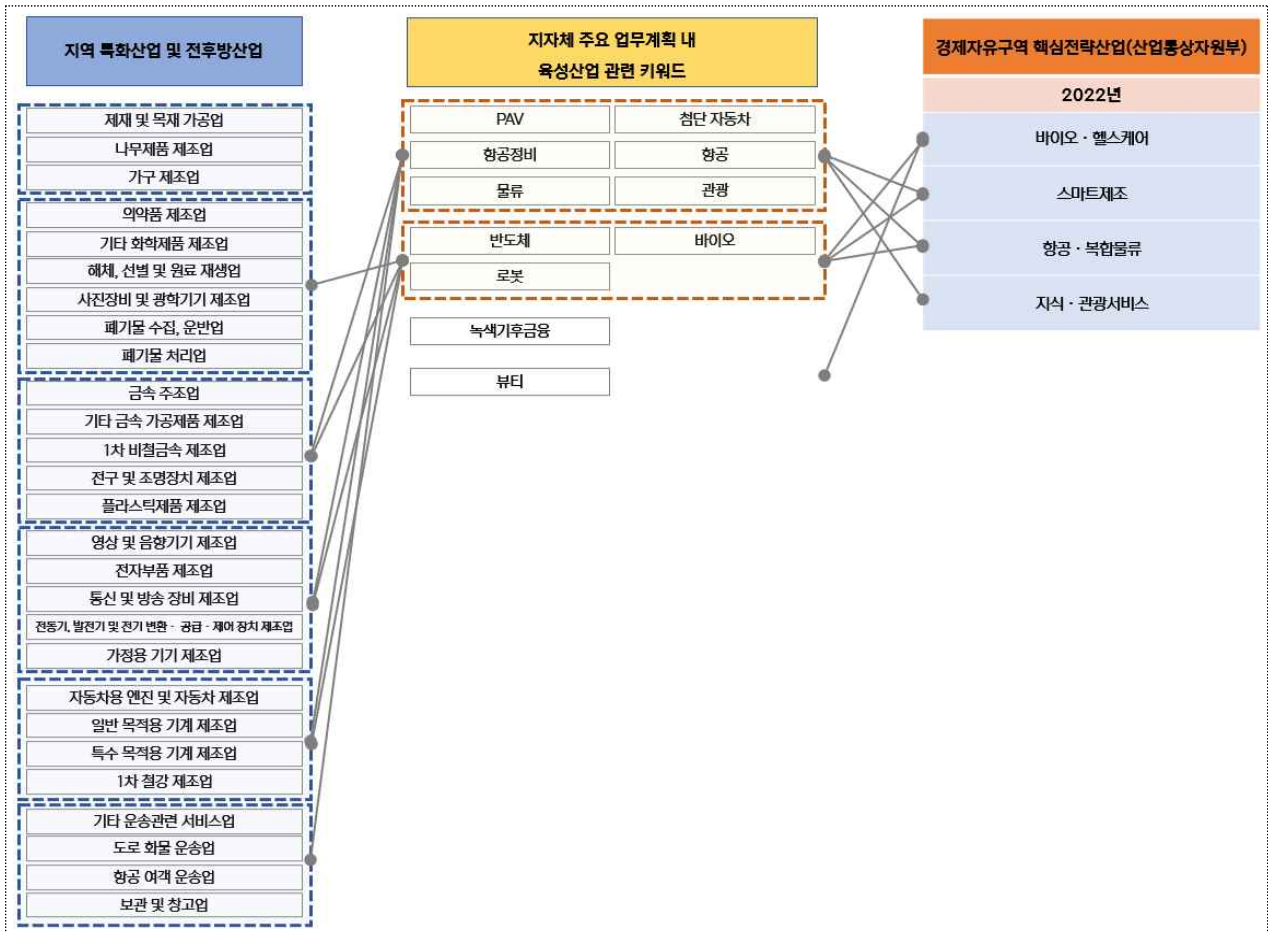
지역 특화산업 및 전후방산업

제재 및 목재 가공업
나무제품 제조업
가구 제조업

의약품 제조업
기타 화학제품 제조업
해체, 선별 및 원료 재생업
사진장비 및 광학기기 제조업
폐기물 수집, 운반업
폐기물 처리업

금속 주조업
기타 금속 가공제품 제조업
1차 비철금속 제조업
전구 및 조명장치 제조업
플라스틱제품 제조업

영상 및 음향기기 제조업
전자부품 제조업
통신 및 방송 장비 제조업
전동기, 발전기 및 전기 변환 · 공급 · 제어 장치 제조업
가정용 기기 제조업

자동차용 엔진 및 자동차 제조업
일반 목적용 기계 제조업
특수 목적용 기계 제조업
1차 철강 제조업

기타 운송관련 서비스업
도로 화물 운송업
항공 여객 운송업
보관 및 창고업

지자체 주요 업무계획 내
육성산업 관련 키워드

PAV
첨단 자동차
항공정비
항공
물류
관광

반도체
바이오
로봇

녹색기후금융

뷰티

경제자유구역 핵심전략산업(산업통상자원부)

2022년

바이오 · 헬스케어
스마트제조
항공 · 복합물류
지식 · 관광서비스